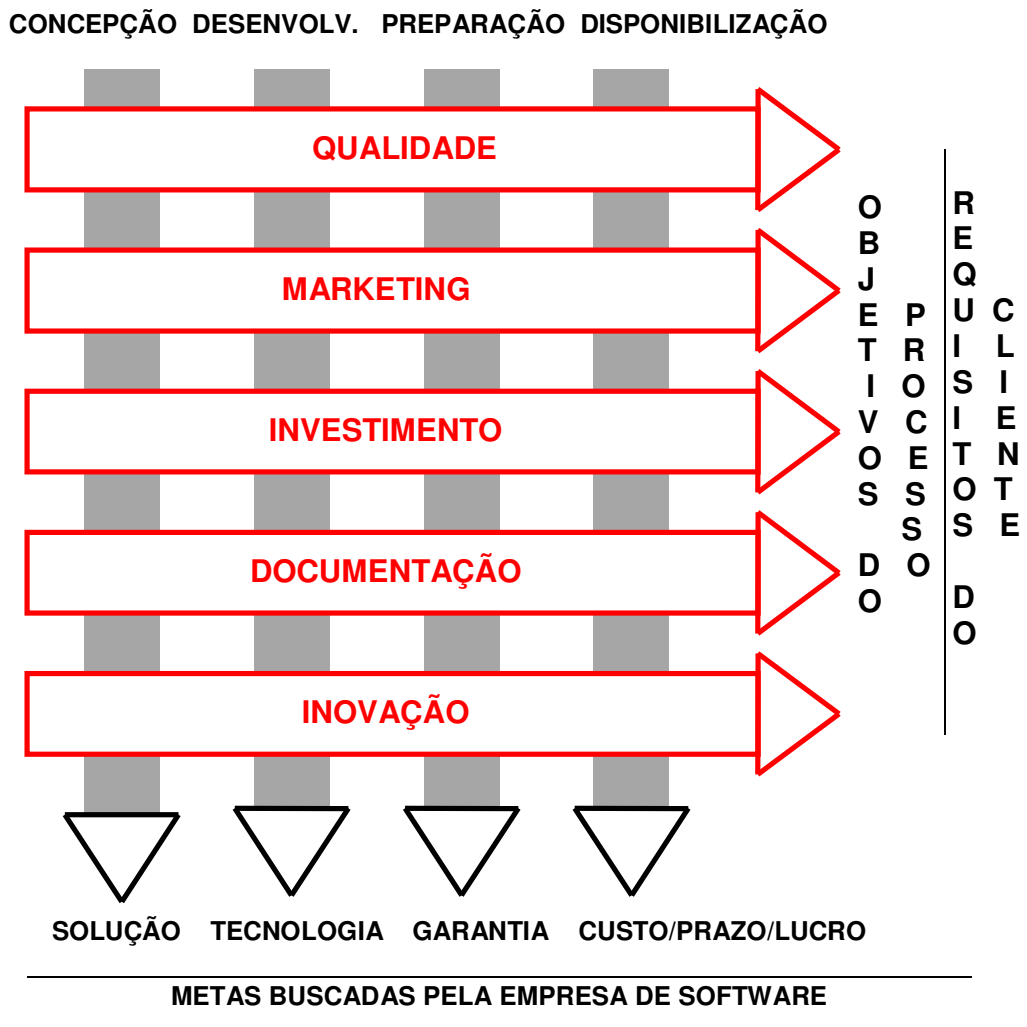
CONCEPÇÃO DESENVOLV. PREPARAÇÃO DISPONIBILIZAÇÃO

QUALIDADE

MARKETING

INVESTIMENTO

DOCUMENTAÇÃO

INOVAÇÃO

OBJETIVOS DO PROCESSO

REQUISITOS DO CLIENTE

SOLUÇÃO TECNOLOGIA GARANTIA CUSTO/PRAZO/LUCRO

METAS BUSCADAS PELA EMPRESA DE SOFTWARE